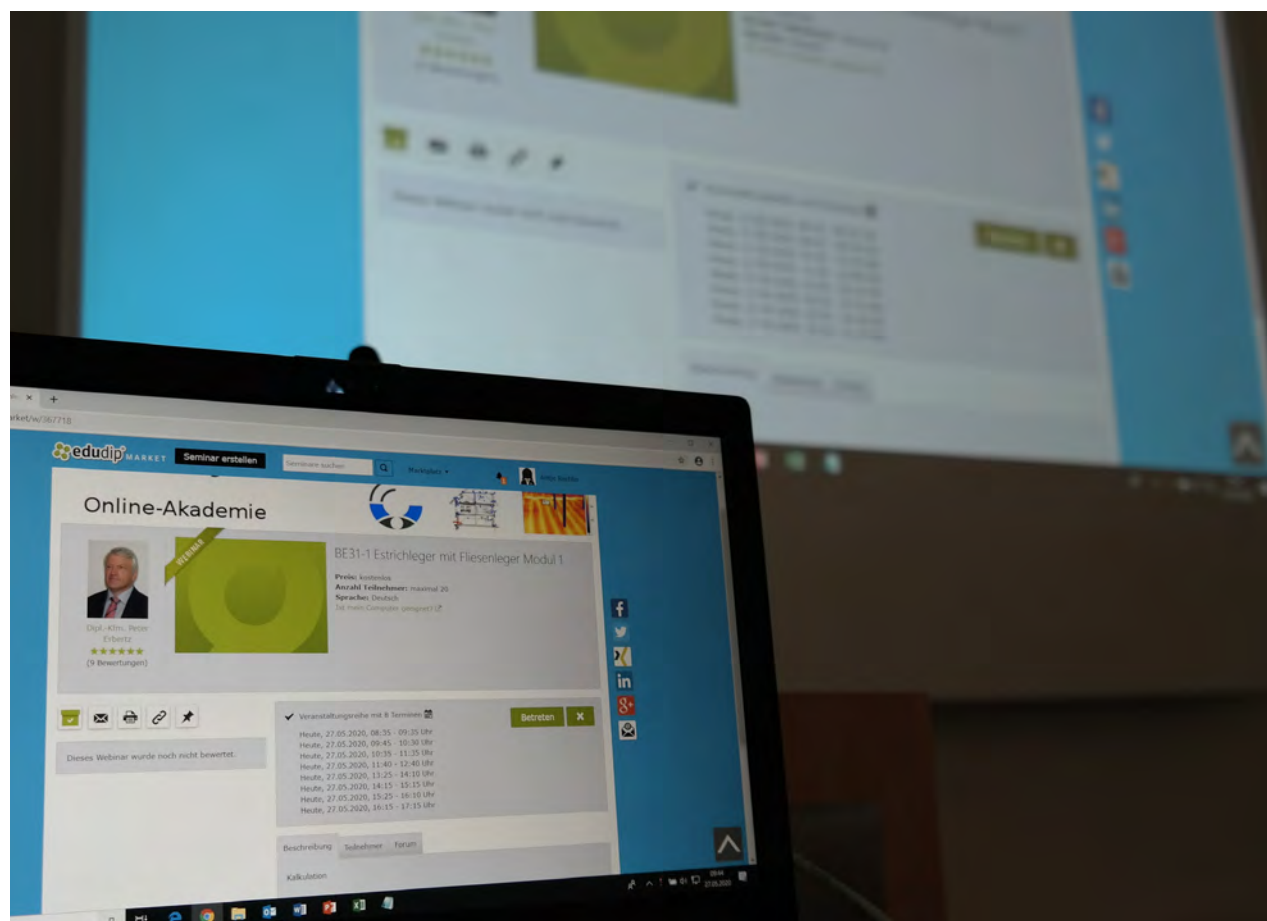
arket/w/367718

edudip MARKET

Seminar erstellen

Seminare suchen

Marktplatz

Peter Breßler

Online-Akademie

WEBINAR

BE31-1 Estrichleger mit Fliesenleger Modul 1

Preis: kostenlos
Anzahl Teilnehmer: maximal 20
Sprache: Deutsch
Ist mein Computer geeignet?

Dipl.-Klm. Peter Erbertz
★★★★★
(9 Bewertungen)

Dieses Webinar wurde noch nicht bewertet.

✔ Veranstaltungsreihe mit 8 Terminen

Betreten ✖

Heute, 27.05.2020, 08:35 - 09:35 Uhr
Heute, 27.05.2020, 09:45 - 10:30 Uhr
Heute, 27.05.2020, 10:35 - 11:35 Uhr
Heute, 27.05.2020, 11:40 - 12:40 Uhr
Heute, 27.05.2020, 13:25 - 14:10 Uhr
Heute, 27.05.2020, 14:15 - 15:15 Uhr
Heute, 27.05.2020, 15:25 - 16:10 Uhr
Heute, 27.05.2020, 16:15 - 17:15 Uhr

Beschreibung Teilnehmer Forum

Kalkulation

Dieses Webinar wurde noch nicht bewertet.

27.05.2020